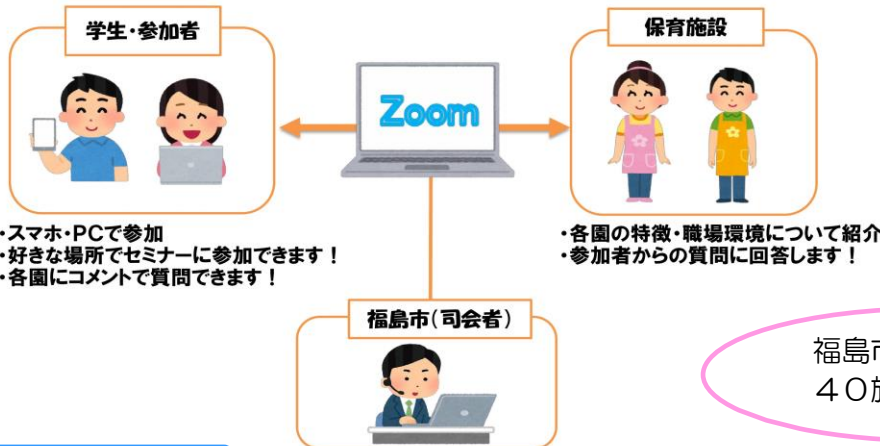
学生・参加者

保育施設

Zoom

・スマホ・PCで参加
・好きな場所でセミナーに参加できます！
・各園にコメントで質問できます！

・各園の特徴・職場環境について紹介
・参加者からの質問に回答します！

福島市(司会者)

福島市
40施